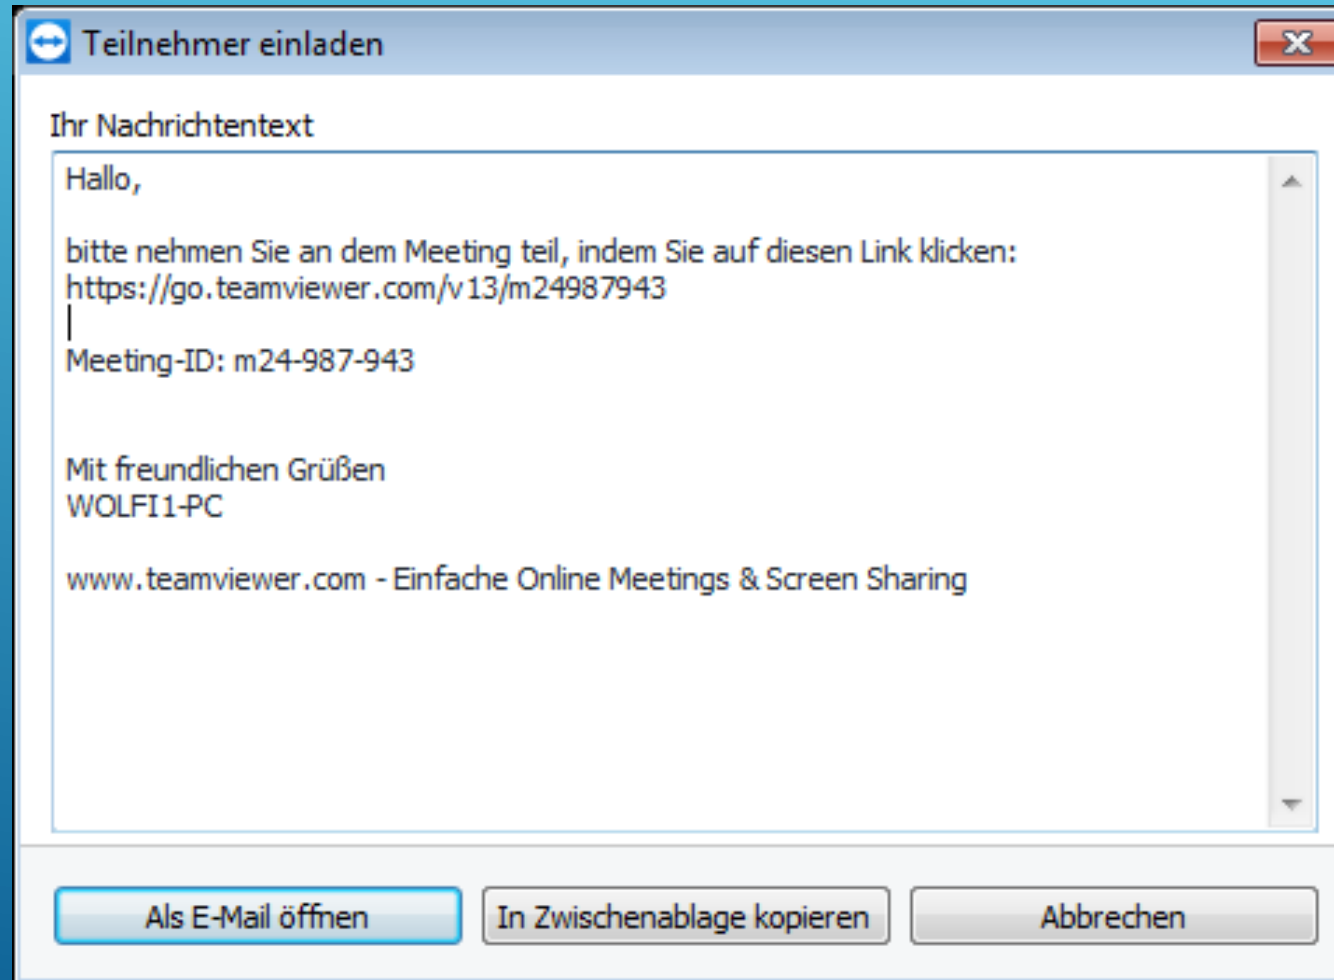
Teilnehmer einladen

Ihr Nachrichtentext

Hallo,

bitte nehmen Sie an dem Meeting teil, indem Sie auf diesen Link klicken:
https://go.teamviewer.com/v13/m24987943

Meeting-ID: m24-987-943

Mit freundlichen Grüßen
WOLFI1-PC

www.teamviewer.com - Einfache Online Meetings & Screen Sharing

Als E-Mail öffnen | In Zwischenablage kopieren | Abbrechen